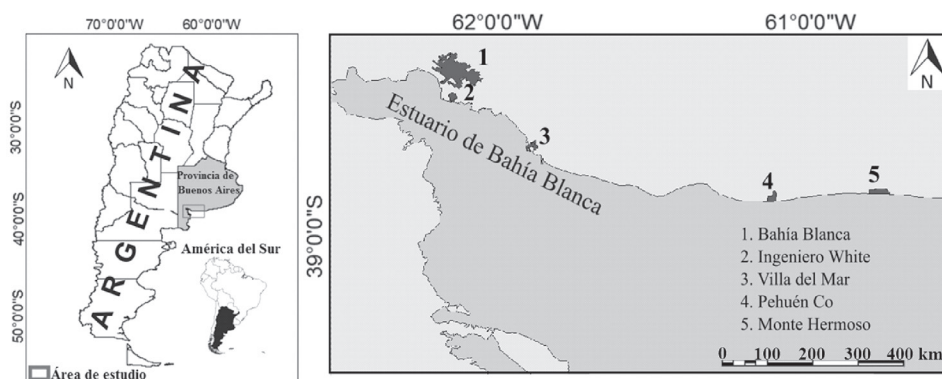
70°0'0"W
60°0'0"W
N
30°0'0"S
40°0'0"S
50°0'0"S
ARGENTINA
Provincia de Buenos Aires
América del Sur
Área de estudio

62°0'0"W
61°0'0"W
N
39°0'0"S
1
2
3
4
5
Estuario de Bahía Blanca
1. Bahía Blanca
2. Ingeniero White
3. Villa del Mar
4. Pehuén Co
5. Monte Hermoso
0 100 200 300 400 km